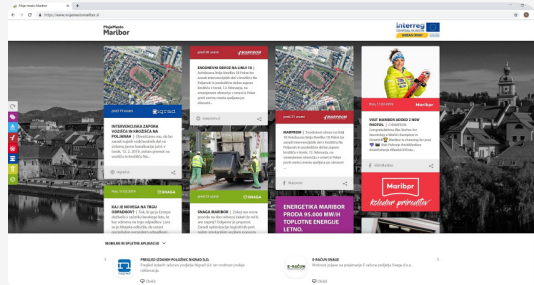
Moje mesto Maribor

https://www.mojemestomaribor.si

Moje mesto Maribor

Interreg

INTERVENCIJSKA ZAPORA VOZIŠČA IN KROŽIŠČA NA POLJANSKI

petek, 15. februar

ENOSMERNI ODVOZ NA LINIJI 13

MARPROM

petek, 15. februar

VISIT MARIBOR MODRO Z NOVI PROMOCIJSKI

Visit Maribor

Maribor

Maribor kolodvor priložnosti

SNAGA

KAJ JE NOVEGA NA TRGU ODPADKOV?

SNAGA

SNAGA MARIBOR

MARPROM

ENERGETIKA MARIBOR PRODA 95.000 MW/H TOPLOTNE ENERGIJE LETNO.

MOBILNE IN SPLETNE APLIKACIJE

PRIKLICI IZDANIH POLOŽNIC MARIBOR D.O.

E-RAČUNI SNAGE

Obiskati

Obiskati